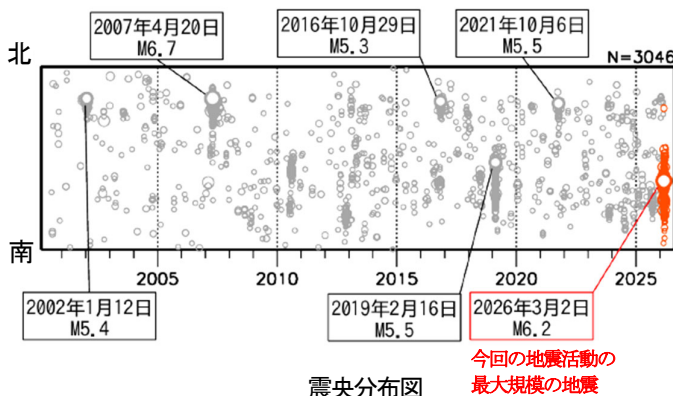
2007年4月20日
M6.7

2016年10月29日
M5.3

2021年10月6日
M5.5

北

N=3046

南

2005 2010 2015 2020 2025

2002年1月12日
M5.4

2019年2月16日
M5.5

2026年3月2日
M6.2

今回の地震活動の
最大規模の地震

震央分布図